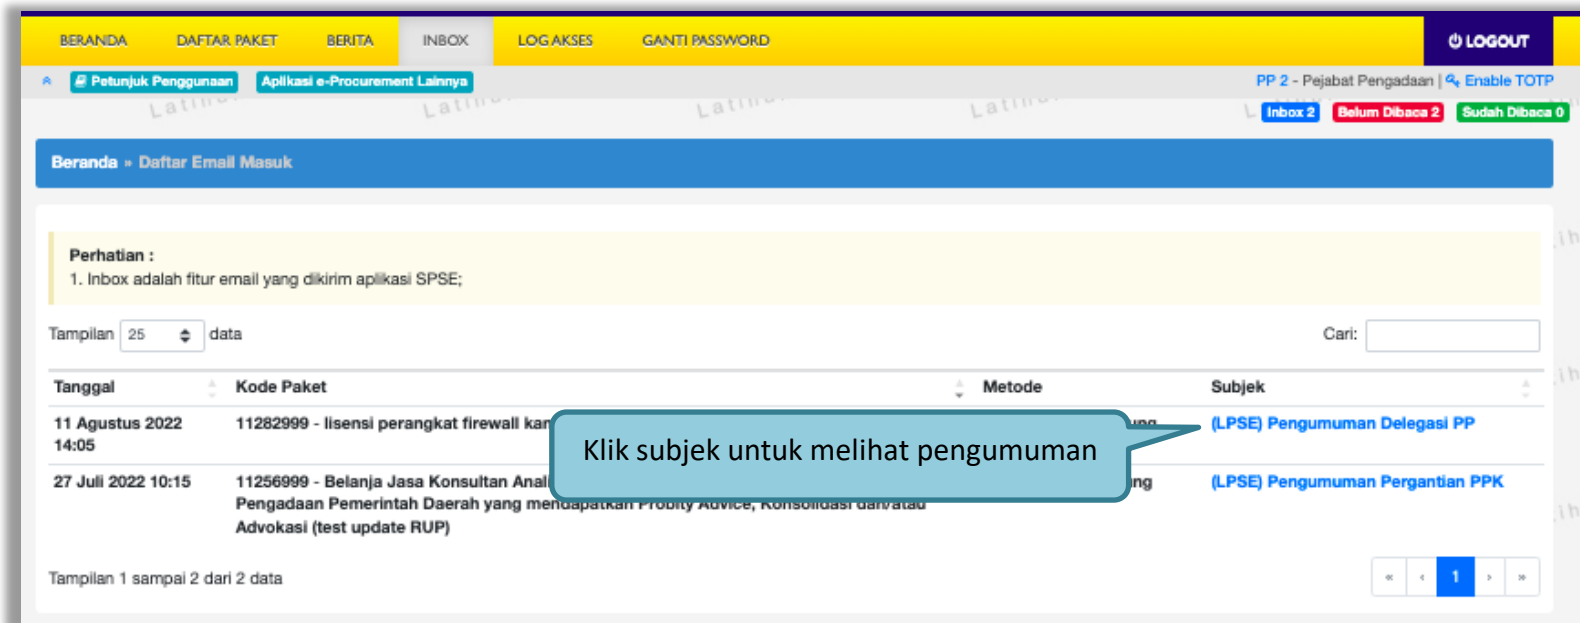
BERANDA DAFTAR PAKET BERITA INBOX LOG AKSES GANTI PASSWORD

LOGOUT

Petunjuk Penggunaan Aplikasi e-Procurement Lainnya

PP 2 - Pejabat Pengadaan | Enable TOTP

Inbox 2 Belum Dibaca 2 Sudah Dibaca 0

Beranda » Daftar Email Masuk

Perhatian :
1. Inbox adalah fitur email yang dikirim aplikasi SPSE;

Tampilan 25 data

Cari:

| Tanggal | Kode Paket | Metode | Subjek |
|---|---|---|---|
| 11 Agustus 2022 14:05 | 11282999 - lisensi perangkat firewall kan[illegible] | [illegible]ung | (LPSE) Pengumuman Delegasi PP |
| 27 Juli 2022 10:15 | 11256999 - Belanja Jasa Konsultan Anal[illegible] Pengadaan Pemerintah Daerah yang mendapatkan Probity Advice, Konsolidasi dan/atau Advokasi (test update RUP) | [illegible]ng | (LPSE) Pengumuman Pergantian PPK |

Klik subjek untuk melihat pengumuman

Tampilan 1 sampai 2 dari 2 data

« ‹ 1 › »